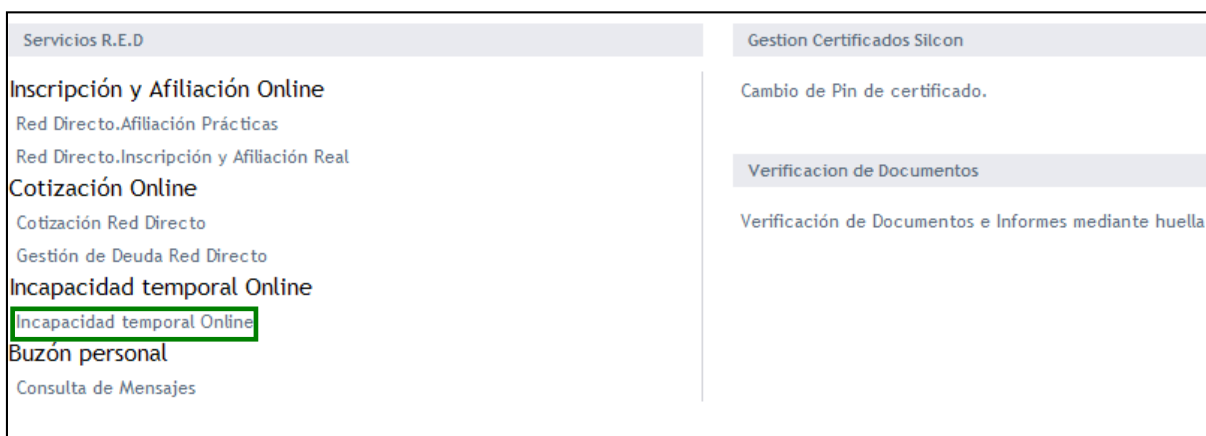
Servicios R.E.D

Inscripción y Afiliación Online

Red Directo.Afiliación Prácticas

Red Directo.Inscripción y Afiliación Real

Cotización Online

Cotización Red Directo

Gestión de Deuda Red Directo

Incapacidad temporal Online

Incapacidad temporal Online

Buzón personal

Consulta de Mensajes

Gestion Certificados Silcon

Cambio de Pin de certificado.

Verificacion de Documentos

Verificación de Documentos e Informes mediante huella